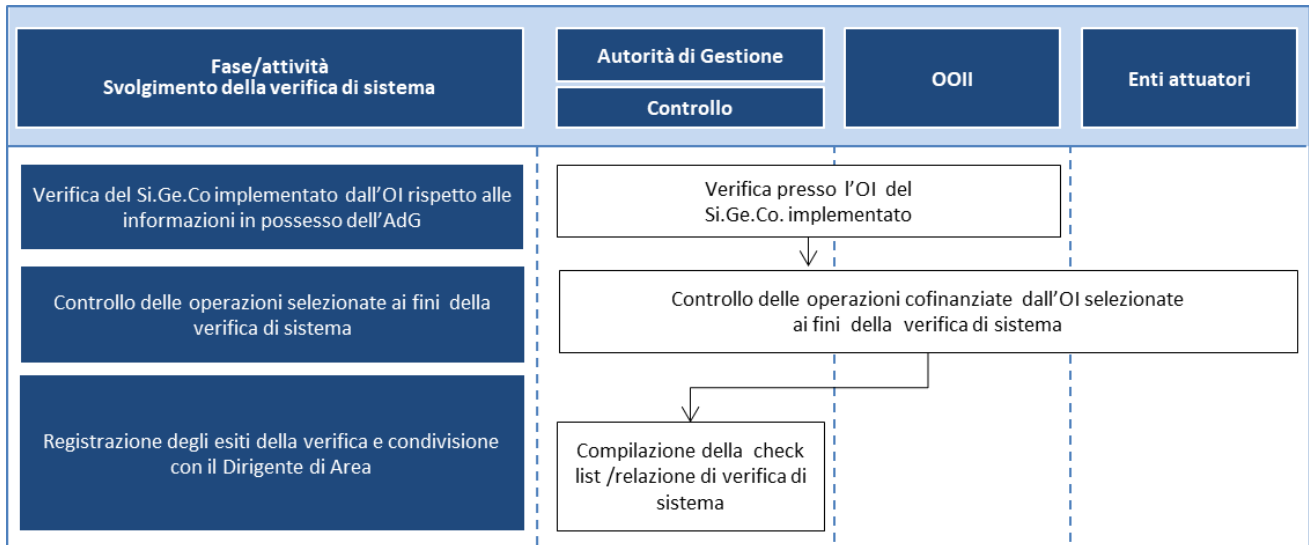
Fase/attività
Svolgimento della verifica di sistema

Autorità di Gestione

Controllo

OOII

Enti attuatori

Verifica del Si.Ge.Co implementato dall'OI rispetto alle informazioni in possesso dell'AdG

Verifica presso l'OI del Si.Ge.Co. implementato

Controllo delle operazioni selezionate ai fini della verifica di sistema

Controllo delle operazioni cofinanziate dall'OI selezionate ai fini della verifica di sistema

Registrazione degli esiti della verifica e condivisione con il Dirigente di Area

Compilazione della check list /relazione di verifica di sistema